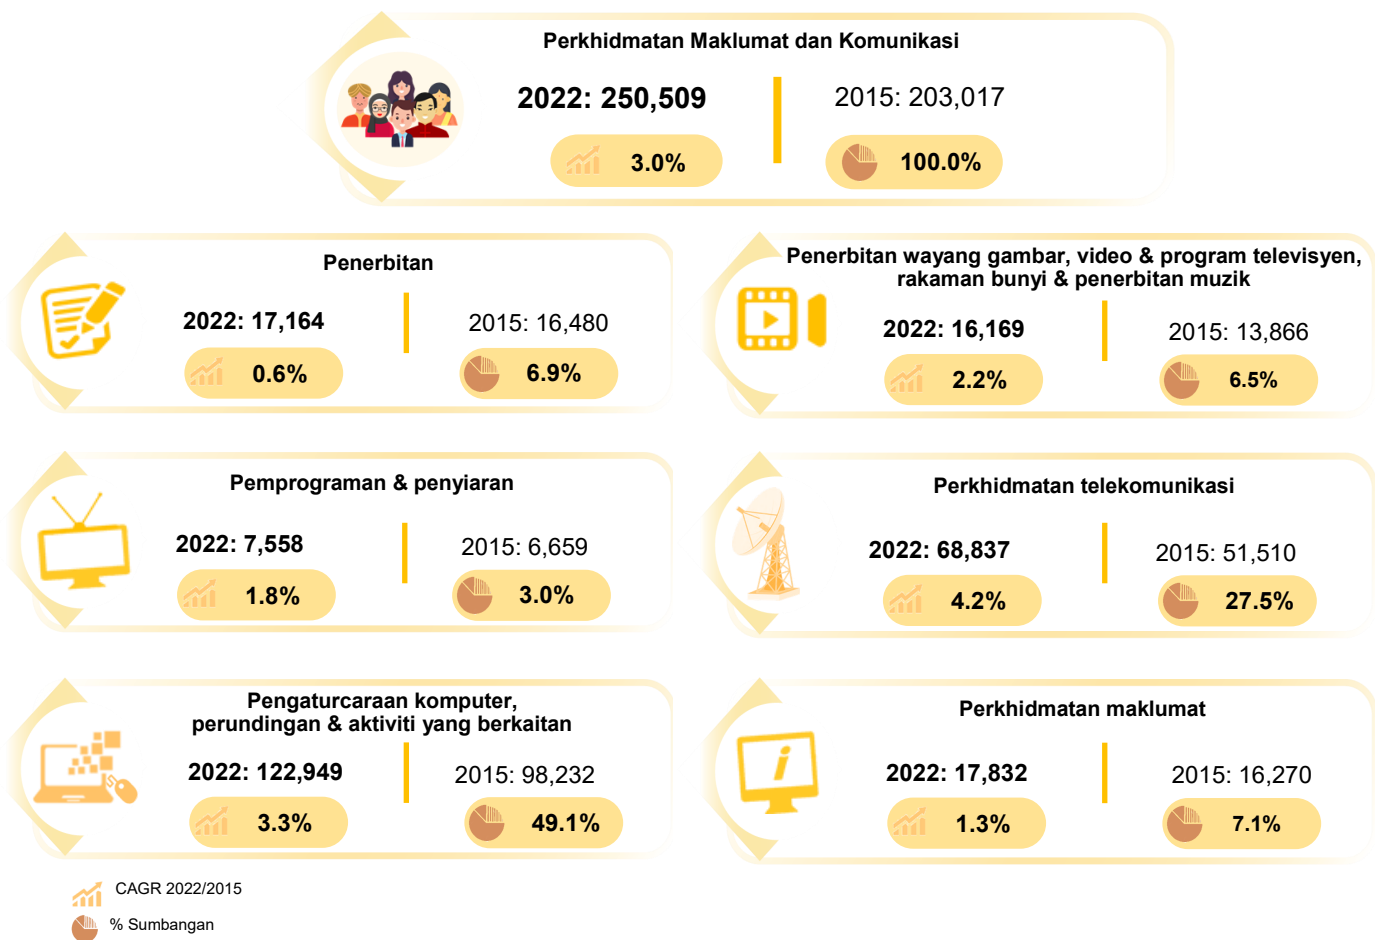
Perkhidmatan Maklumat dan Komunikasi

2022: 250,509

3.0%

2015: 203,017

100.0%

Penerbitan

2022: 17,164

0.6%

2015: 16,480

6.9%

Penerbitan wayang gambar, video & program televisyen, rakaman bunyi & penerbitan muzik

2022: 16,169

2.2%

2015: 13,866

6.5%

Pemprograman & penyiaran

2022: 7,558

1.8%

2015: 6,659

3.0%

Perkhidmatan telekomunikasi

2022: 68,837

4.2%

2015: 51,510

27.5%

Pengaturcaraan komputer, perundingan & aktiviti yang berkaitan

2022: 122,949

3.3%

2015: 98,232

49.1%

Perkhidmatan maklumat

2022: 17,832

1.3%

2015: 16,270

7.1%

CAGR 2022/2015

% Sumbangan